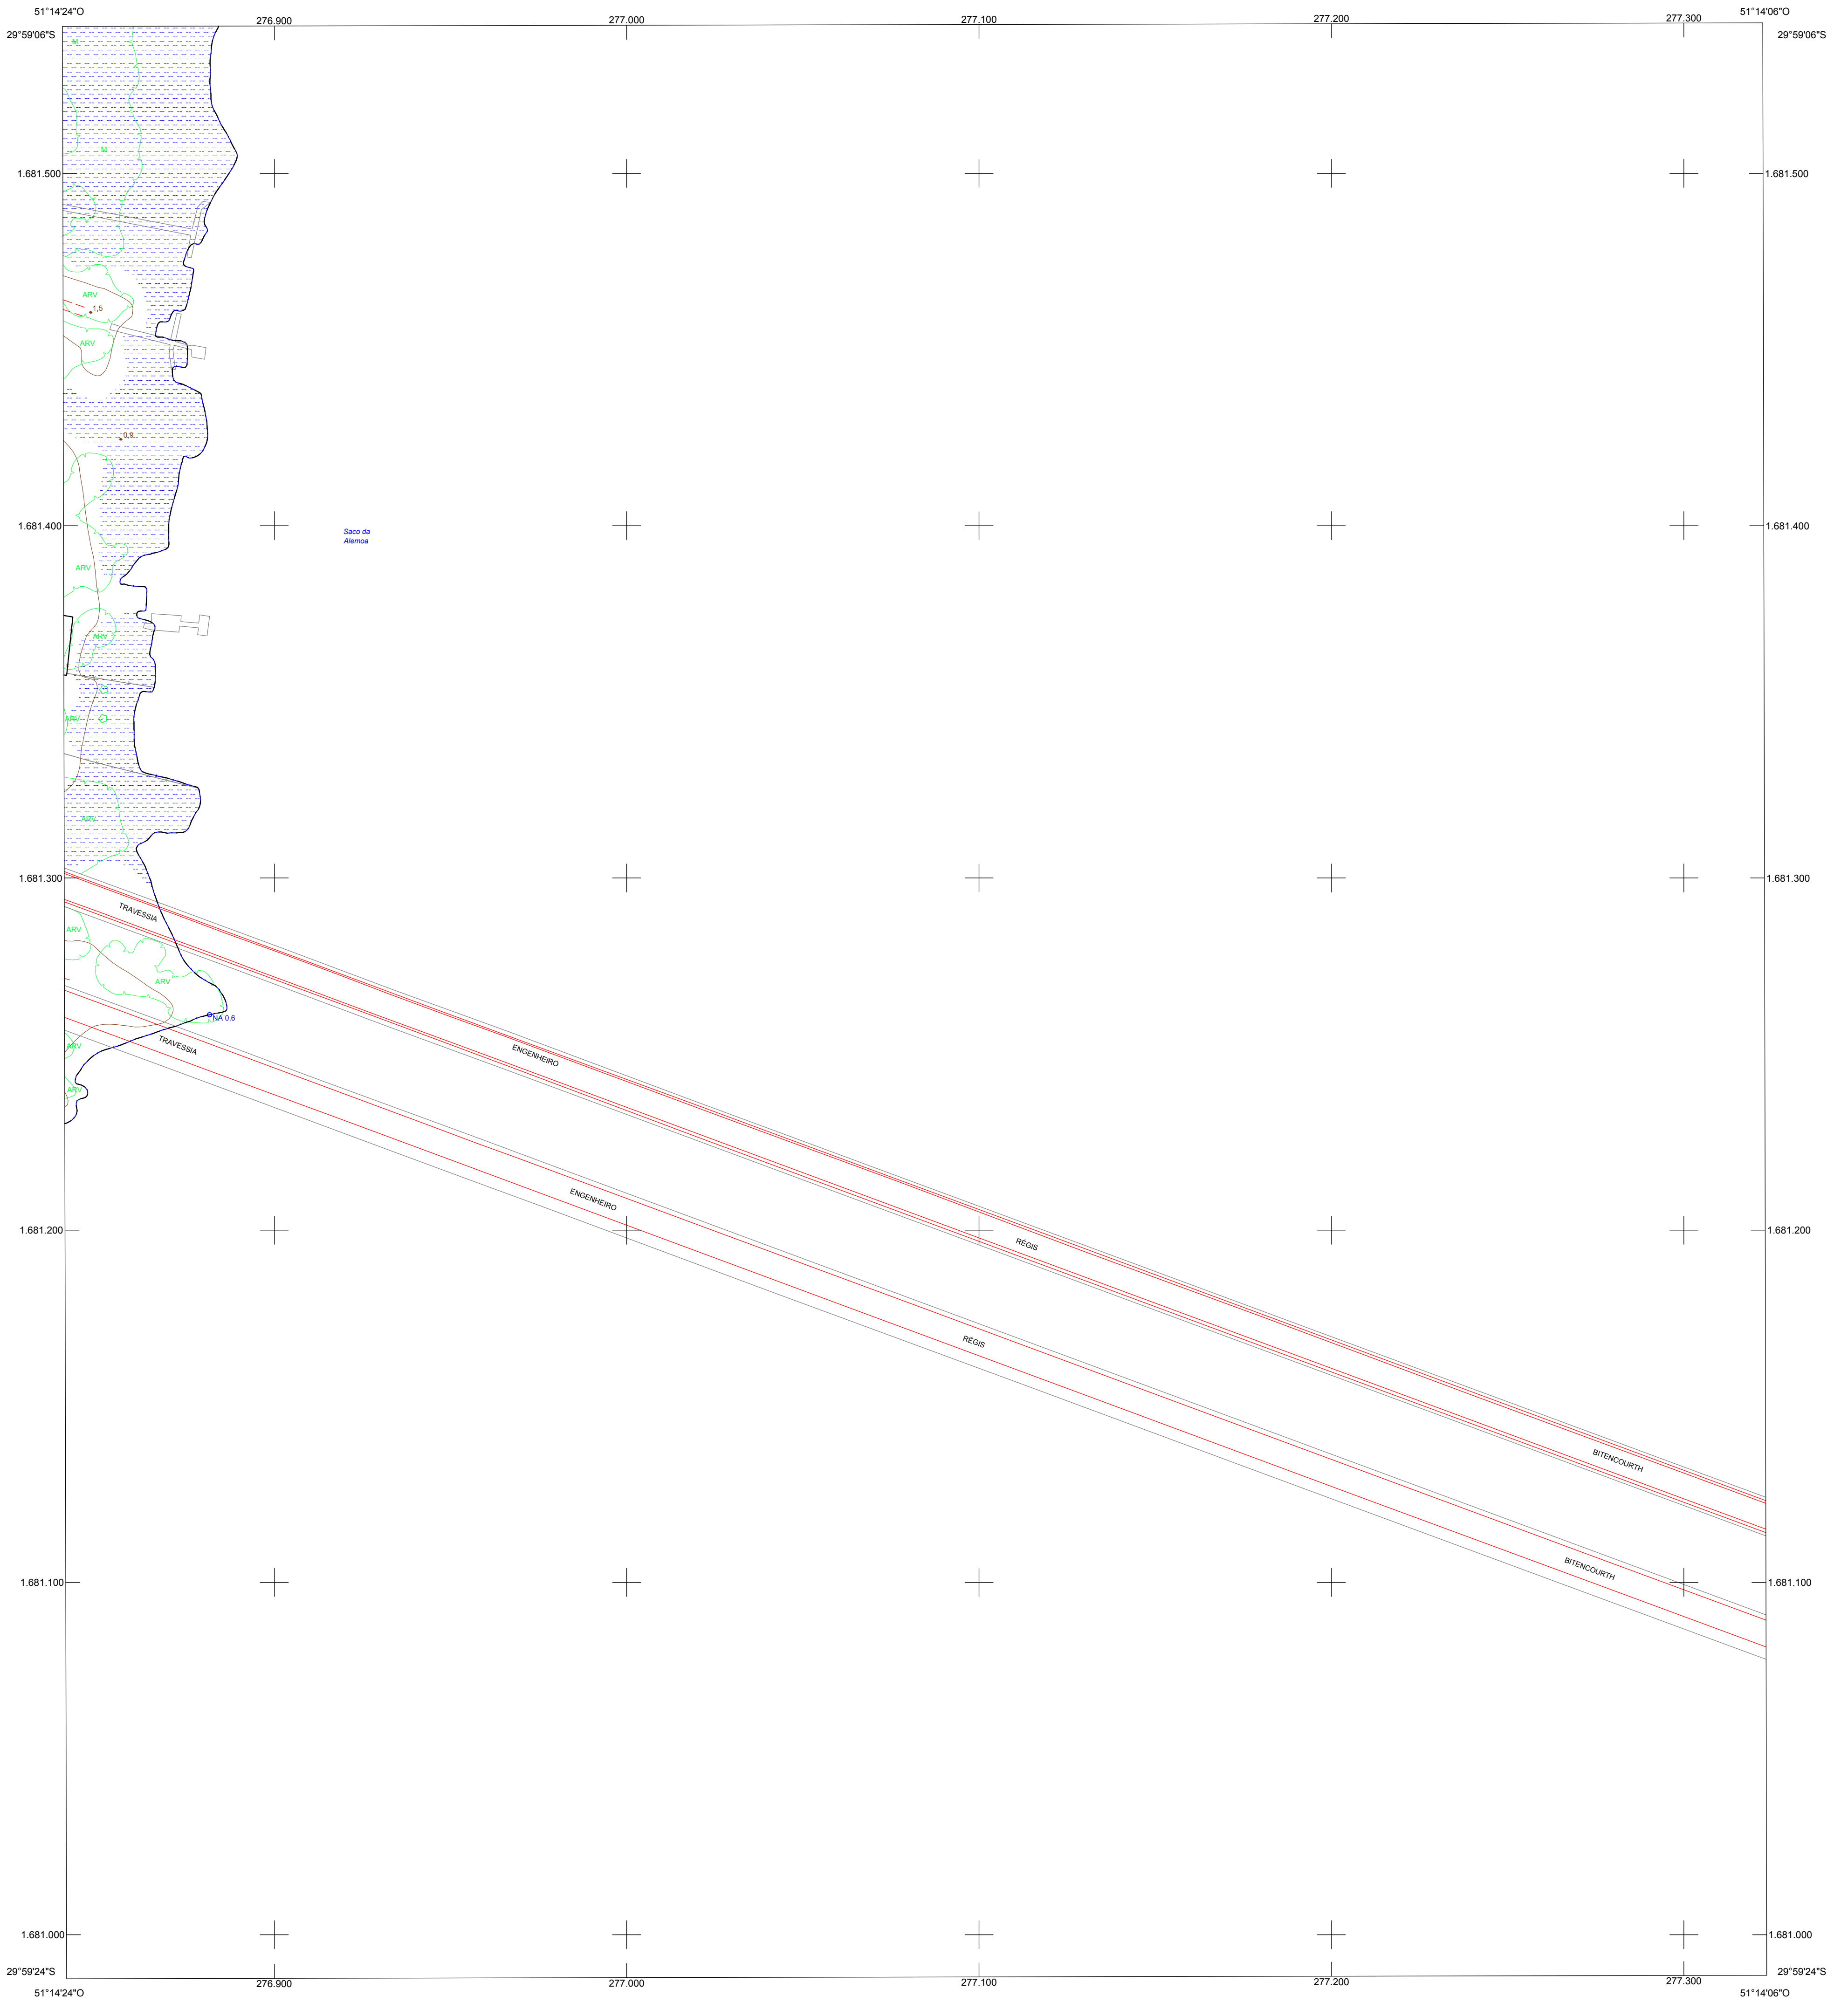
51°14'24"O
276.900
277.000
277.100
277.200
277.300
51°14'06"O
29°59'06"S
29°59'06"S

1.681.500
1.681.500

ARV
1,5
ARV
0,9

1.681.400
Saco da Alemoa
1.681.400

ARV
ARV
ARV
ARV

1.681.300
1.681.300

TRAVESSIA
ARV
ARV
NA 0,6
TRAVESSIA
ARV
ARV
ENGENHEIRO
ENGENHEIRO

1.681.200
RÉGIS
1.681.200

RÉGIS
BITENCOURTH
BITENCOURTH

1.681.100
1.681.100

1.681.000
1.681.000

29°59'24"S
29°59'24"S
51°14'24"O
276.900
277.000
277.100
277.200
277.300
51°14'06"O